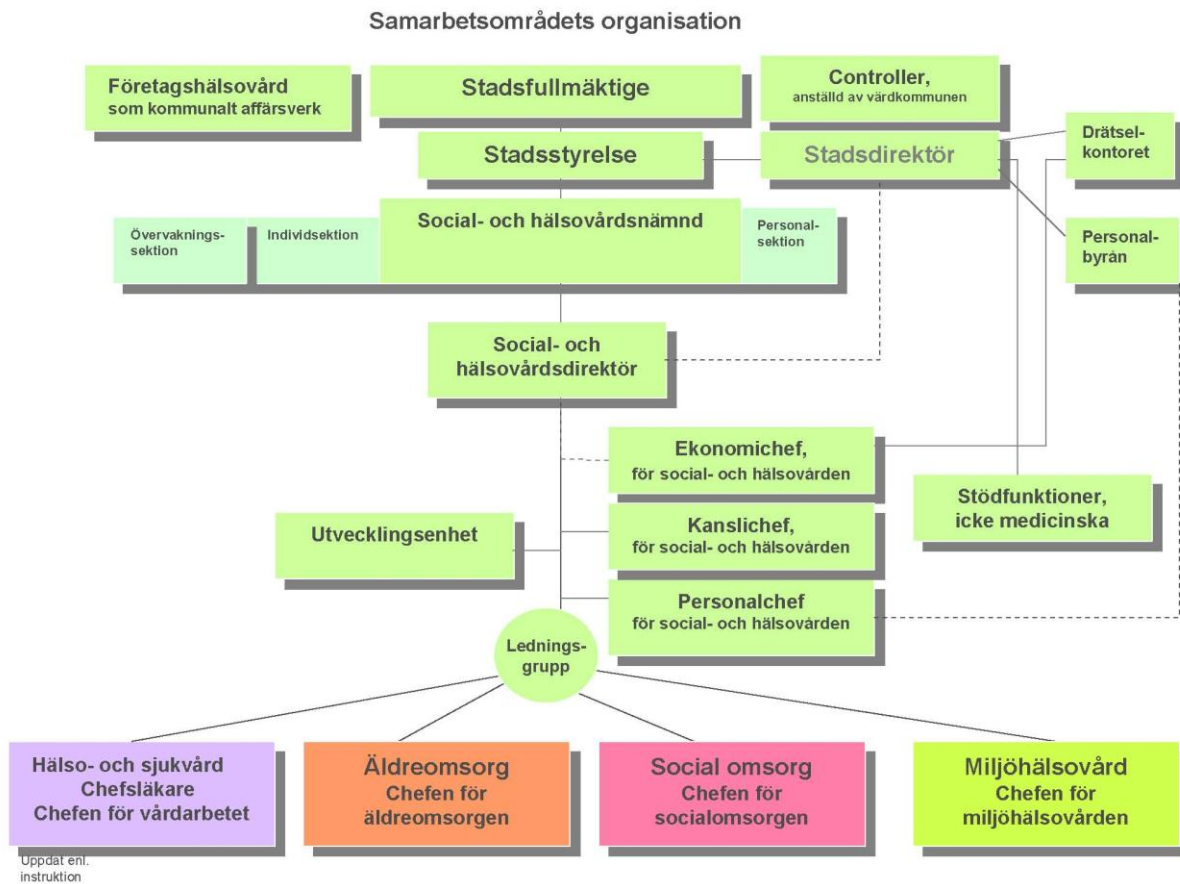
Samarbetsområdets organisation

Företagshälsovård som kommunalt affärsverk

Stadsfullmäktige

Controller, anställd av värdkommunen

Stadsstyrelse

Stadsdirektör

Drätsel-kontoret

Övervaknings-sektion

Individsektion

Social- och hälsovårdsnämnd

Personal-sektion

Personal-byrån

Social- och hälsovårdsdirektör

Ekonomichef, för social- och hälsovården

Stödfunktioner, icke medicinska

Utvecklingsenhet

Kanslichef, för social- och hälsovården

Personalchef för social- och hälsovården

Lednings-grupp

Hälso- och sjukvård Chefsläkare Chefen för vårdarbetet

Äldreomsorg Chefen för äldreomsorgen

Social omsorg Chefen för socialomsorgen

Miljöhälsovård Chefen för miljöhälsovården

Uppdat enl. instruktion